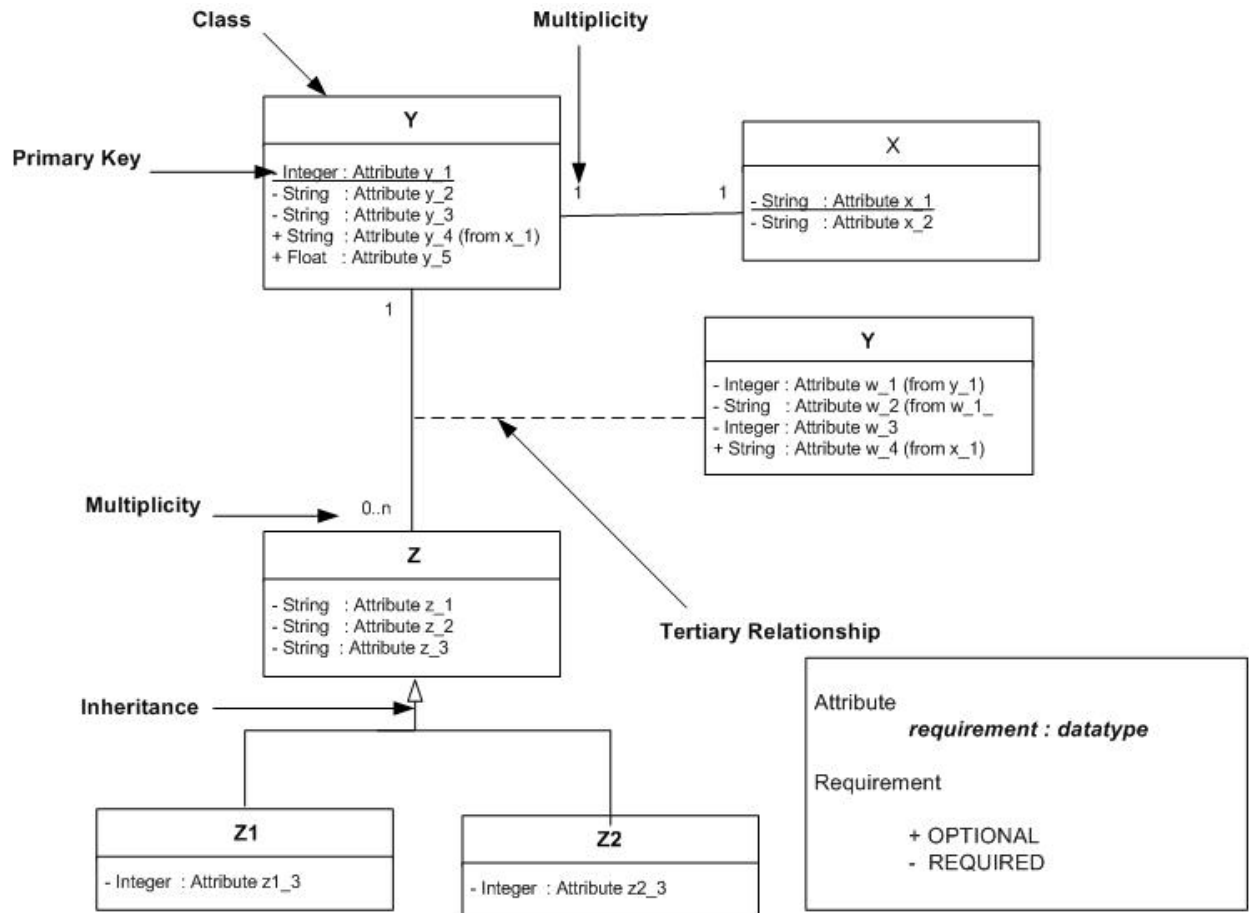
Class

Multiplicity

Y

Primary Key

- Integer : Attribute y_1
- String : Attribute y_2
- String : Attribute y_3
+ String : Attribute y_4 (from x_1)
+ Float : Attribute y_5

1

1

X

- String : Attribute x_1
- String : Attribute x_2

1

Y

- Integer : Attribute w_1 (from y_1)
- String : Attribute w_2 (from w_1_
- Integer : Attribute w_3
+ String : Attribute w_4 (from x_1)

Multiplicity

0..n

Z

- String : Attribute z_1
- String : Attribute z_2
- String : Attribute z_3

Tertiary Relationship

Inheritance

Attribute

requirement : datatype

Requirement

+ OPTIONAL
- REQUIRED

Z1

- Integer : Attribute z1_3

Z2

- Integer : Attribute z2_3